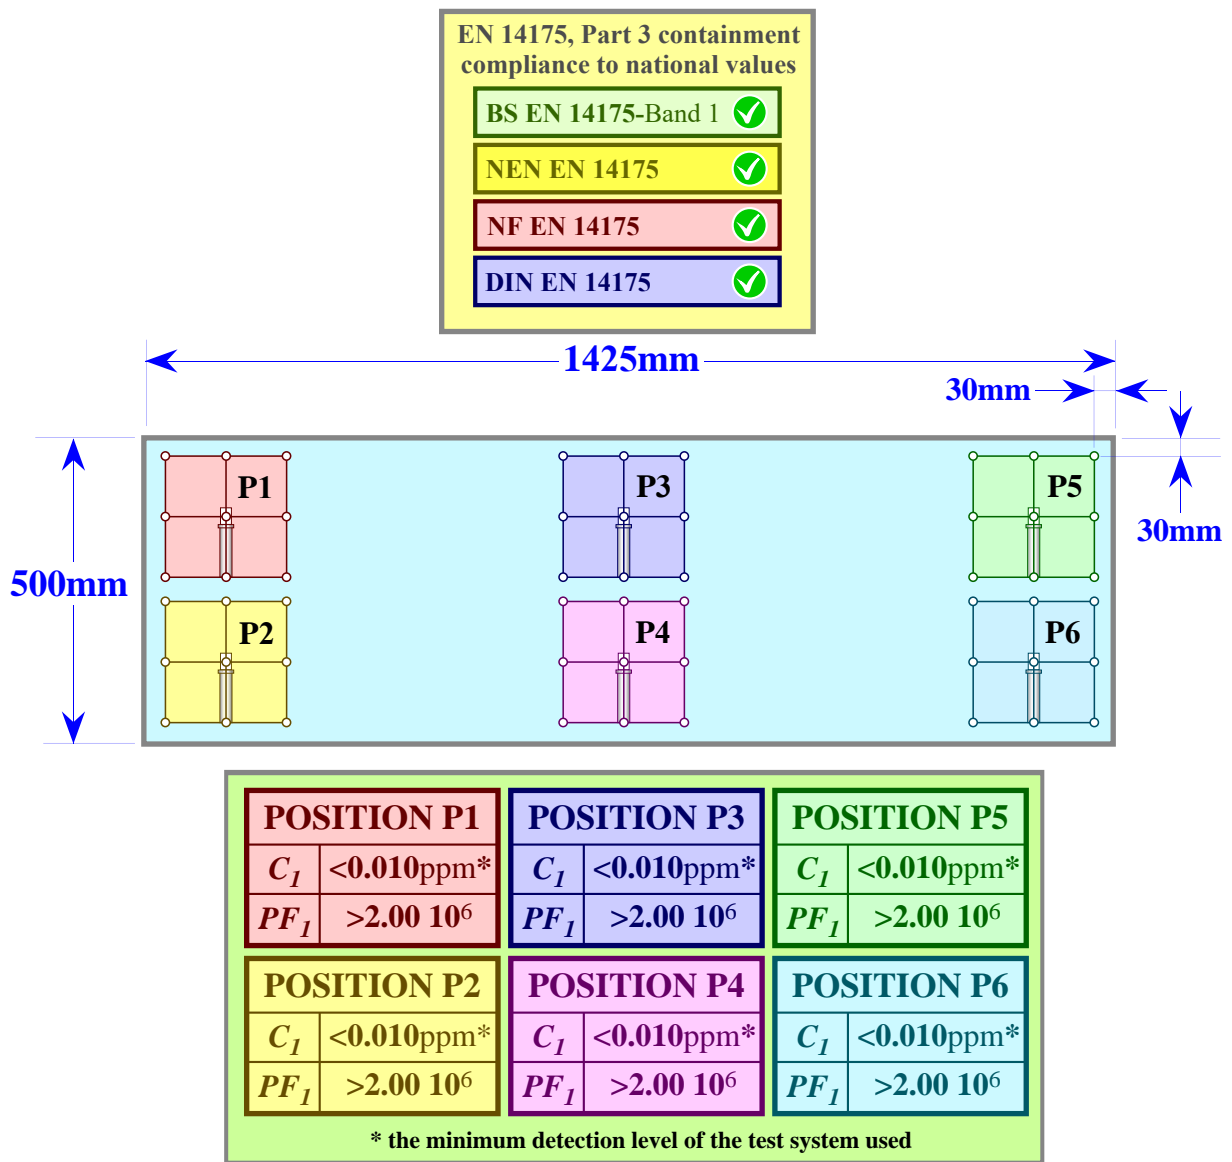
EN 14175, Part 3 containment compliance to national values

BS EN 14175-Band 1

NEN EN 14175

NF EN 14175

DIN EN 14175

1425mm

30mm

30mm

500mm

P1 P3 P5

P2 P4 P6

| POSITION P1 | |
|---|---|
| $C_1$ | <0.010ppm* |
| $PF_1$ | >2.00 $10^6$ |

| POSITION P3 | |
|---|---|
| $C_1$ | <0.010ppm* |
| $PF_1$ | >2.00 $10^6$ |

| POSITION P5 | |
|---|---|
| $C_1$ | <0.010ppm* |
| $PF_1$ | >2.00 $10^6$ |

| POSITION P2 | |
|---|---|
| $C_1$ | <0.010ppm* |
| $PF_1$ | >2.00 $10^6$ |

| POSITION P4 | |
|---|---|
| $C_1$ | <0.010ppm* |
| $PF_1$ | >2.00 $10^6$ |

| POSITION P6 | |
|---|---|
| $C_1$ | <0.010ppm* |
| $PF_1$ | >2.00 $10^6$ |

* the minimum detection level of the test system used